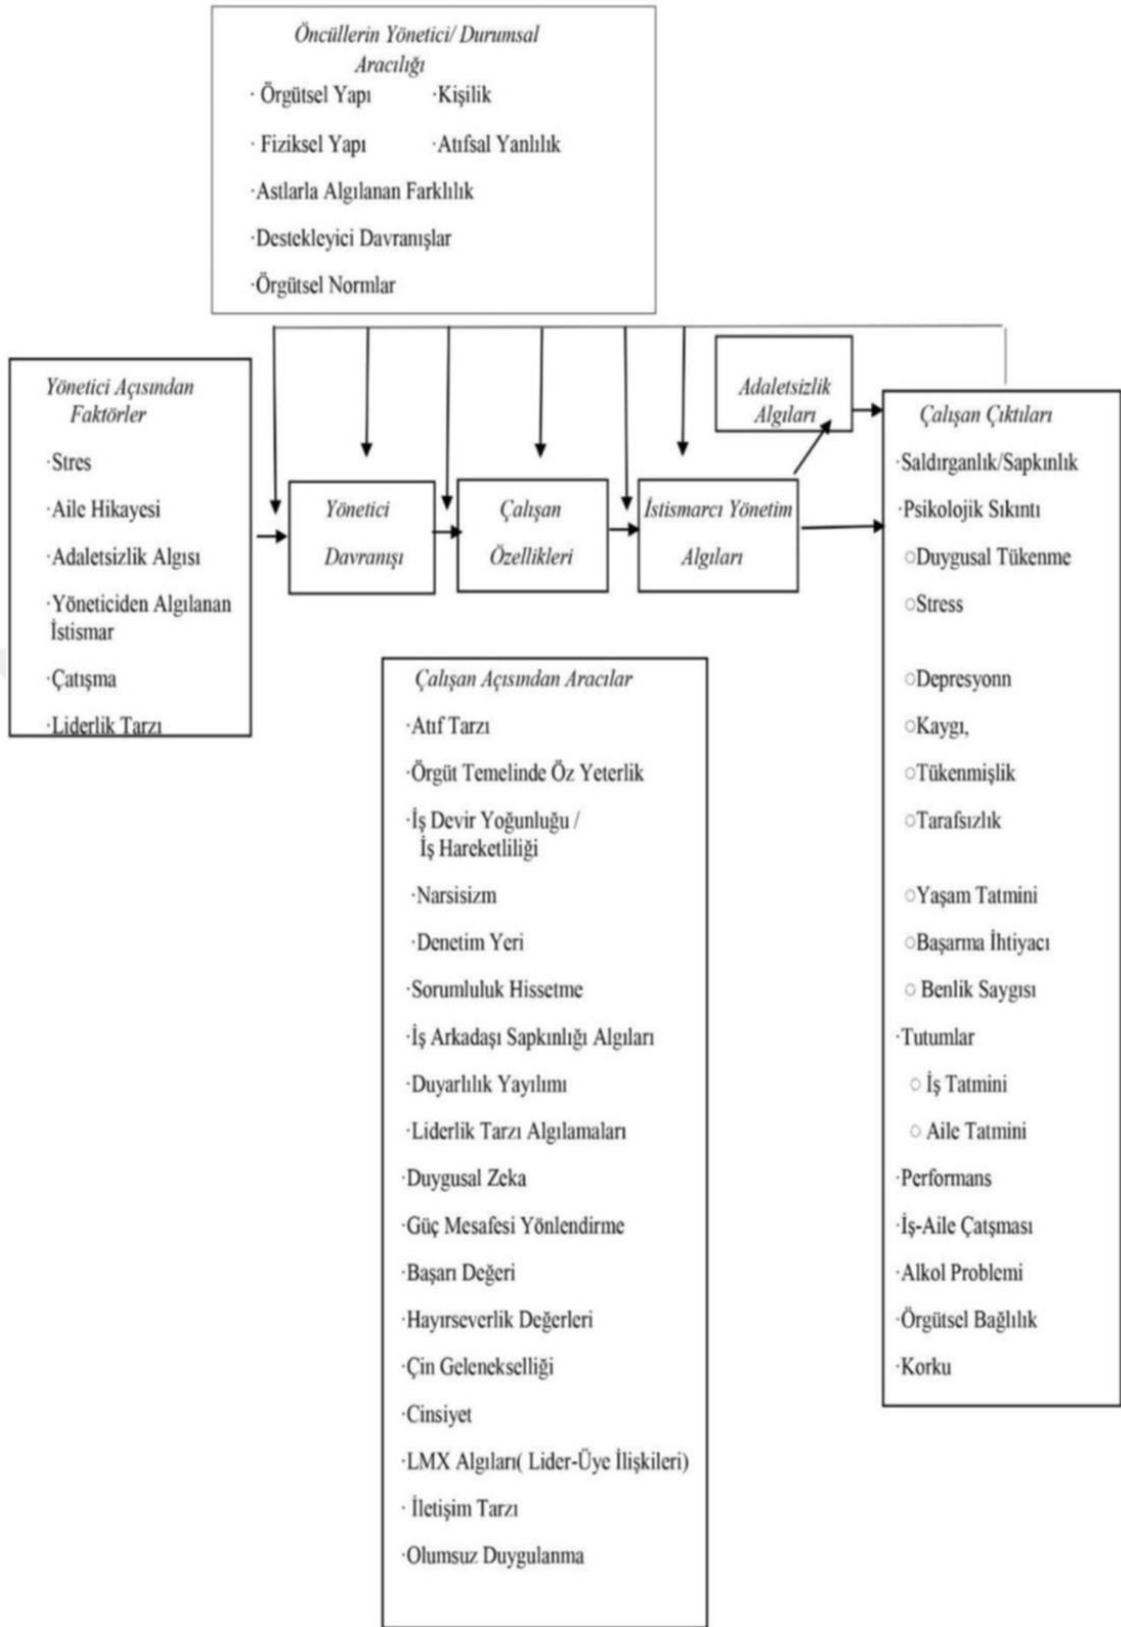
Öncüllerin Yönetici/ Durumsal Aracılığı

· Örgütsel Yapı ·Kişilik

· Fiziksel Yapı ·Atıfsal Yanlılık

·Astlarla Algılanan Farklılık

·Destekleyici Davranışlar

·Örgütsel Normlar

Yönetici Açısından Faktörler

·Stres

·Aile Hikayesi

·Adaletsizlik Algısı

·Yöneticiden Algılanan İstismar

·Çatışma

·Liderlik Tarzı

Yönetici Davranışı

Çalışan Özellikleri

İstismarcı Yönetim Algıları

Adaletsizlik Algıları

Çalışan Çıktıları

·Saldırganlık/Sapkınlık

·Psikolojik Sıkıntı

○Duygusal Tükenme

○Stress

○Depresyonn

○Kaygı,

○Tükenmişlik

○Tarafsızlık

○Yaşam Tatmini

○Başarma İhtiyacı

○ Benlik Saygısı

·Tutumlar

○ İş Tatmini

○ Aile Tatmini

·Performans

·İş-Aile Çatşması

·Alkol Problemi

·Örgütsel Bağlılık

·Korku

Çalışan Açısından Aracılar

·Atıf Tarzı

·Örgüt Temelinde Öz Yeterlik

·İş Devir Yoğunluğu / İş Hareketliliği

·Narsisizm

·Denetim Yeri

·Sorumluluk Hissetme

·İş Arkadaşı Sapkınlığı Algıları

·Duyarlılık Yayılımı

·Liderlik Tarzı Algılamaları

·Duygusal Zeka

·Güç Mesafesi Yönlendirme

·Başarı Değeri

·Hayırseverlik Değerleri

·Çin Gelenekselliği

·Cinsiyet

·LMX Algıları( Lider-Üye İlişkileri)

·İletişim Tarzı

·Olumsuz Duygulanma